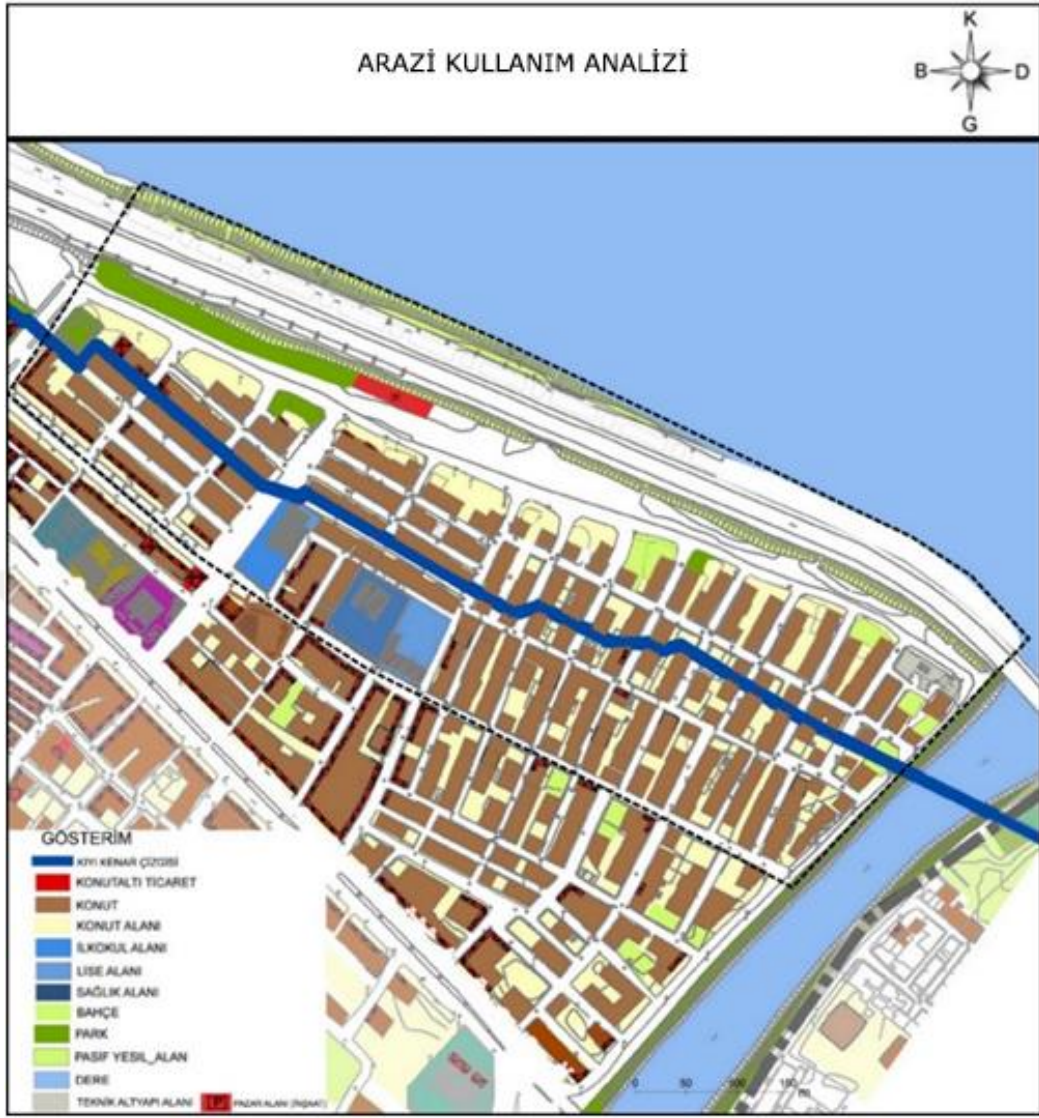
ARAZİ KULLANIM ANALİZİ

K
B
D
G

GÖSTERİM
KIYI KENAR ÇİZGİSİ
KONUTALTI TİCARET
KONUT
KONUT ALANI
İLKOKUL ALANI
LİSE ALANI
SAĞLIK ALANI
BAHÇE
PARK
PASİF YEŞİL_ALAN
DERE
TEKNİK ALTYAPI ALANI
PAZAR ALANI (İNŞAAT)

0 50 100 150 m